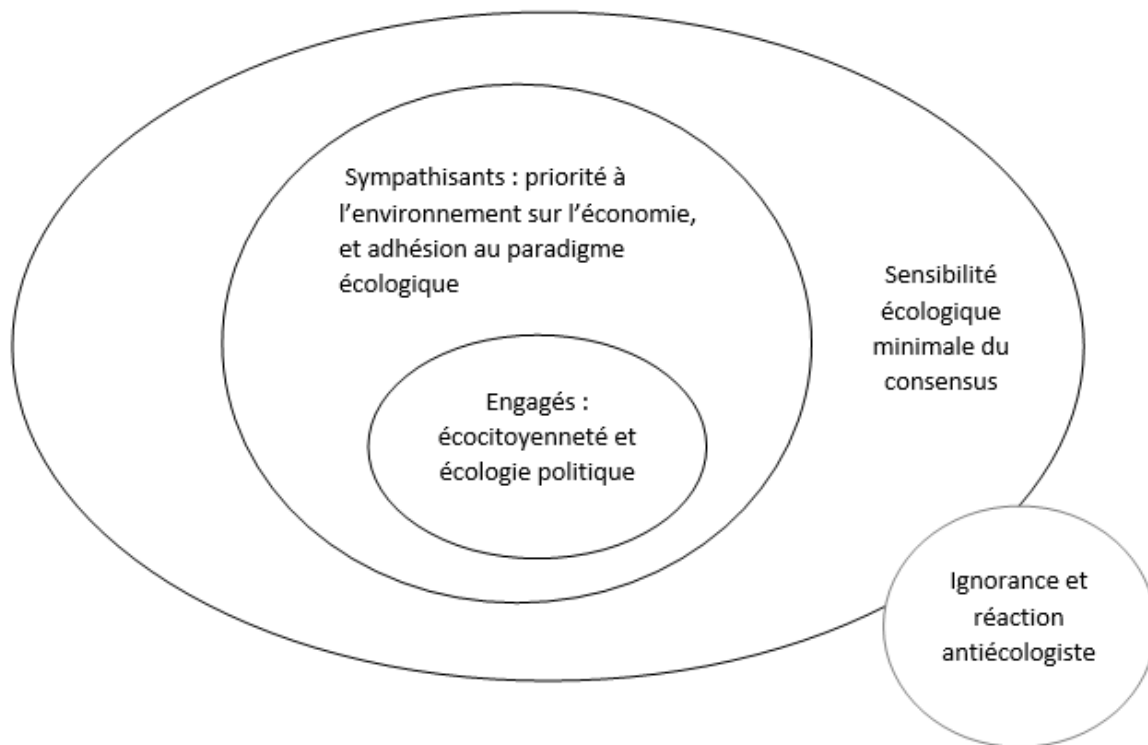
Sympathisants : priorité à l'environnement sur l'économie, et adhésion au paradigme écologique

Sensibilité écologique minimale du consensus

Engagés : écocitoyenneté et écologie politique

Ignorance et réaction antiécologiste